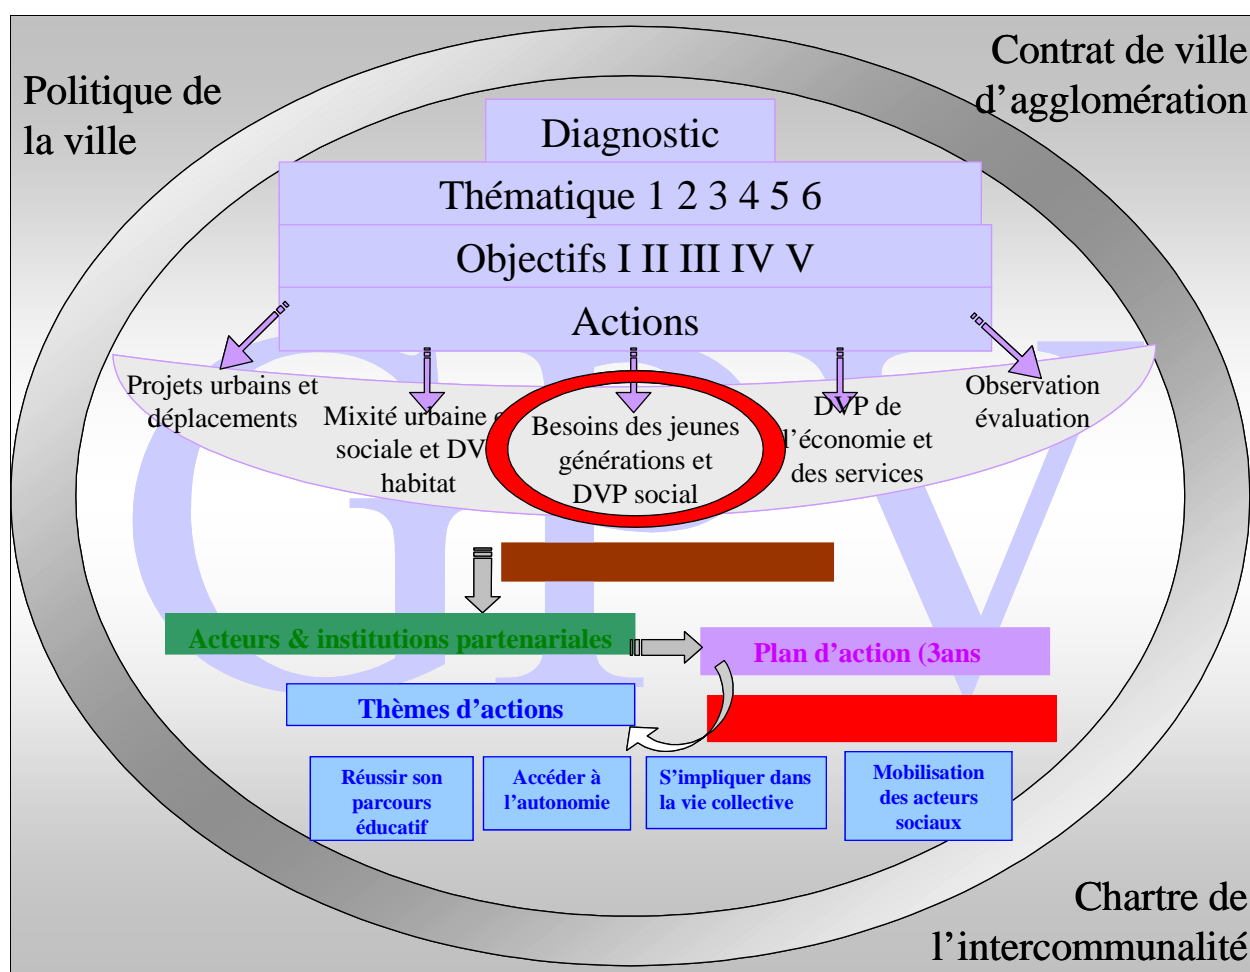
Politique de la ville

Contrat de ville d'agglomération

Diagnostic

Thématique 1 2 3 4 5 6

Objectifs I II III IV V

Actions

Projets urbains et déplacements

Mixité urbaine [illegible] sociale et DV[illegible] habitat

Besoins des jeunes générations et DVP social

DVP de l'économie et des services

Observation évaluation

Acteurs & institutions partenariales

Plan d'action (3ans

Thèmes d'actions

Réussir son parcours éducatif

Accéder à l'autonomie

S'impliquer dans la vie collective

Mobilisation des acteurs sociaux

Chartre de l'intercommunalité